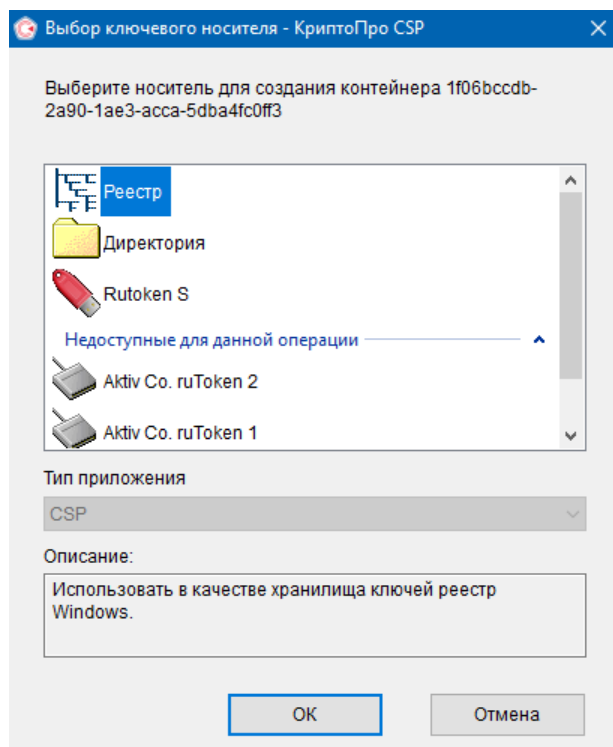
Выбор ключевого носителя - КриптоПро CSP

Выберите носитель для создания контейнера 1f06bccdb-2a90-1ae3-acca-5dba4fc0ff3

Реестр

Директория

Rutoken S

Недоступные для данной операции

Aktiv Co. ruToken 2

Aktiv Co. ruToken 1

Тип приложения

CSP

Описание:

Использовать в качестве хранилища ключей реестр Windows.

OK

Отмена